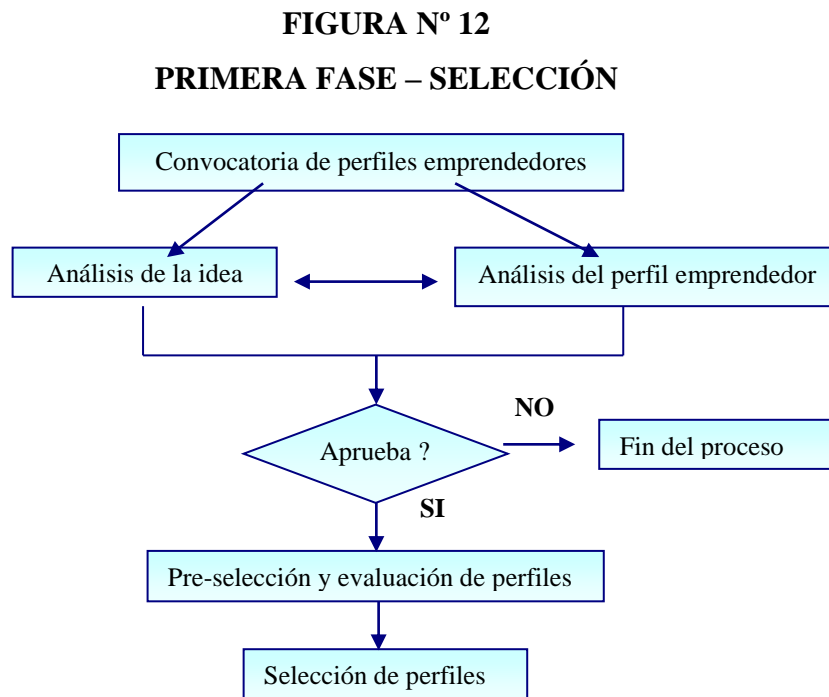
FIGURA Nº 12

PRIMERA FASE – SELECCIÓN

Convocatoria de perfiles emprendedores

Análisis de la idea

Análisis del perfil emprendedor

Aprueba ?

NO

Fin del proceso

SI

Pre-selección y evaluación de perfiles

Selección de perfiles